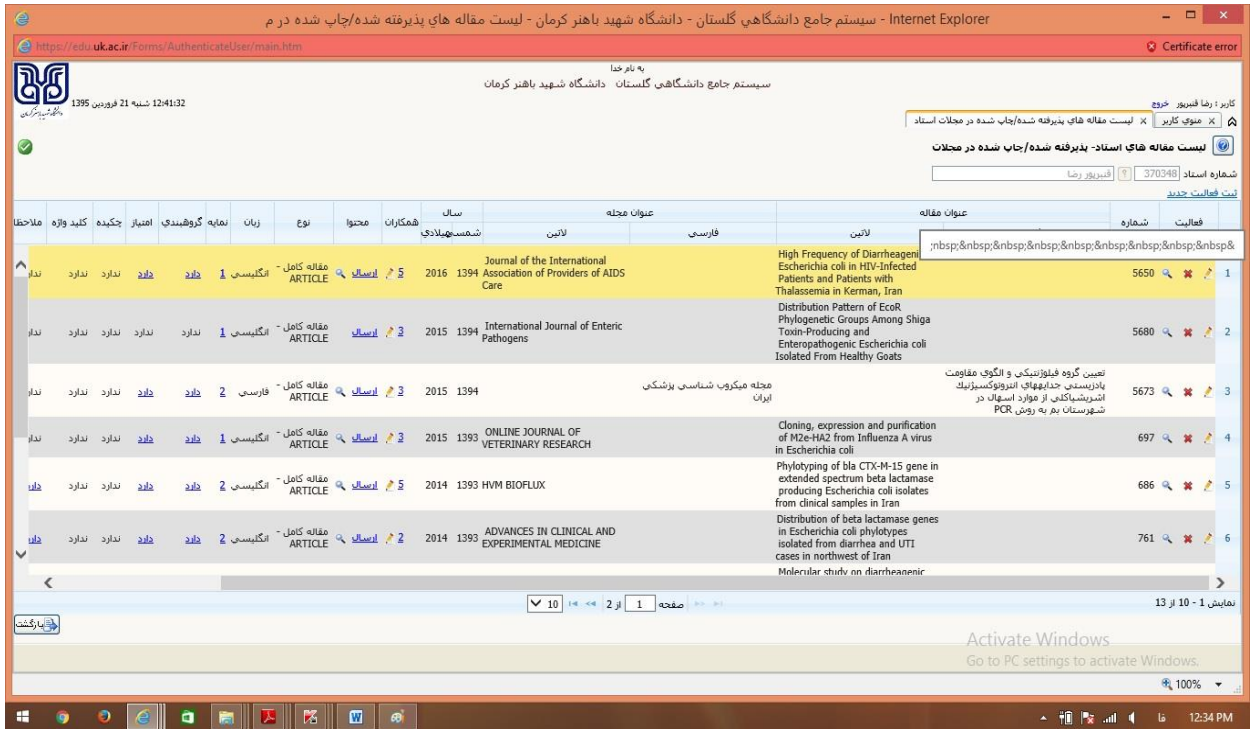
Internet Explorer - سیستم جامع دانشگاهي گلستان - دانشگاه شهید باهنر کرمان - لیست مقاله هاي پذیرفته شده/چاپ شده در م

https://edu.uk.ac.ir/Forms/AuthenticateUser/main.htm

Certificate error

به نام خدا
سیستم جامع دانشگاهي گلستان دانشگاه شهید باهنر کرمان

12:41:32 شنبه 21 فروردین 1395

کاربر : رضا قنبرپور خروج

منوي کاربر | لیست مقاله هاي پذیرفته شده/چاپ شده در مجلات استاد

لیست مقاله هاي استاد- پذیرفته شده/چاپ شده در مجلات

شماره استاد 370348 قنبرپور رضا

ثبت فعالیت جدید

;nbsp;&nbsp;&nbsp;&nbsp;&nbsp;&nbsp;&nbsp;&nbsp;&nbsp&

| فعالیت | شماره | عنوان مقاله لاتین | عنوان مجله فارسی | عنوان مجله لاتین | سال شمسی | سال میلادي | همکاران | محتوا | نوع | زبان | نمایه | گروهبندي | امتیاز | چکیده | کلید واژه | ملاحظا |
|---|---|---|---|---|---|---|---|---|---|---|---|---|---|---|---|---|
| 1 | 5650 | High Frequency of Diarrheagenic Escherichia coli in HIV-Infected Patients and Patients with Thalassemia in Kerman, Iran | | Journal of the International Association of Providers of AIDS Care | 1394 | 2016 | 5 | ارسال | مقاله کامل - ARTICLE | انگلیسي | 1 | داده | | ندارد | ندارد | ندا |
| 2 | 5680 | Distribution Pattern of EcoR Phylogenetic Groups Among Shiga Toxin-Producing and Enteropathogenic Escherichia coli Isolated From Healthy Goats | | International Journal of Enteric Pathogens | 1394 | 2015 | 3 | ارسال | مقاله کامل - ARTICLE | انگلیسي | 1 | ندارد | ندارد | ندارد | ندارد | ندا |
| 3 | 5673 | تعیین گروه فیلوژنتیکي و الگوي مقاومت پادزیستي جدایههاي انتروتوکسیژنیك اشریشیاکلي از موارد اسهال در شهرستان بم به روش PCR | مجله میکروب شناسي پزشکي ایران | | 1394 | 2015 | 3 | ارسال | مقاله کامل - ARTICLE | فارسي | 2 | داده | داده | ندارد | ندارد | ندا |
| 4 | 697 | Cloning, expression and purification of M2e-HA2 from Influenza A virus in Escherichia coli | | ONLINE JOURNAL OF VETERINARY RESEARCH | 1393 | 2015 | 3 | ارسال | مقاله کامل - ARTICLE | انگلیسي | 1 | داده | داده | ندارد | ندارد | ندا |
| 5 | 686 | Phylotyping of bla CTX-M-15 gene in extended spectrum beta lactamase producing Escherichia coli isolates from clinical samples in Iran | | HVM BIOFLUX | 1393 | 2014 | 5 | ارسال | مقاله کامل - ARTICLE | انگلیسي | 2 | داده | داده | ندارد | ندارد | داد |
| 6 | 761 | Distribution of beta lactamase genes in Escherichia coli phylotypes isolated from diarrhea and UTI cases in northwest of Iran | | ADVANCES IN CLINICAL AND EXPERIMENTAL MEDICINE | 1393 | 2014 | 2 | ارسال | مقاله کامل - ARTICLE | انگلیسي | 2 | داده | داده | ندارد | ندارد | داد |

Molecular study on diarrheagenic

نمایش 1 - 10 از 13

صفحه 1 از 2 10

بازگشت

Activate Windows
Go to PC settings to activate Windows.

100%

12:34 PM